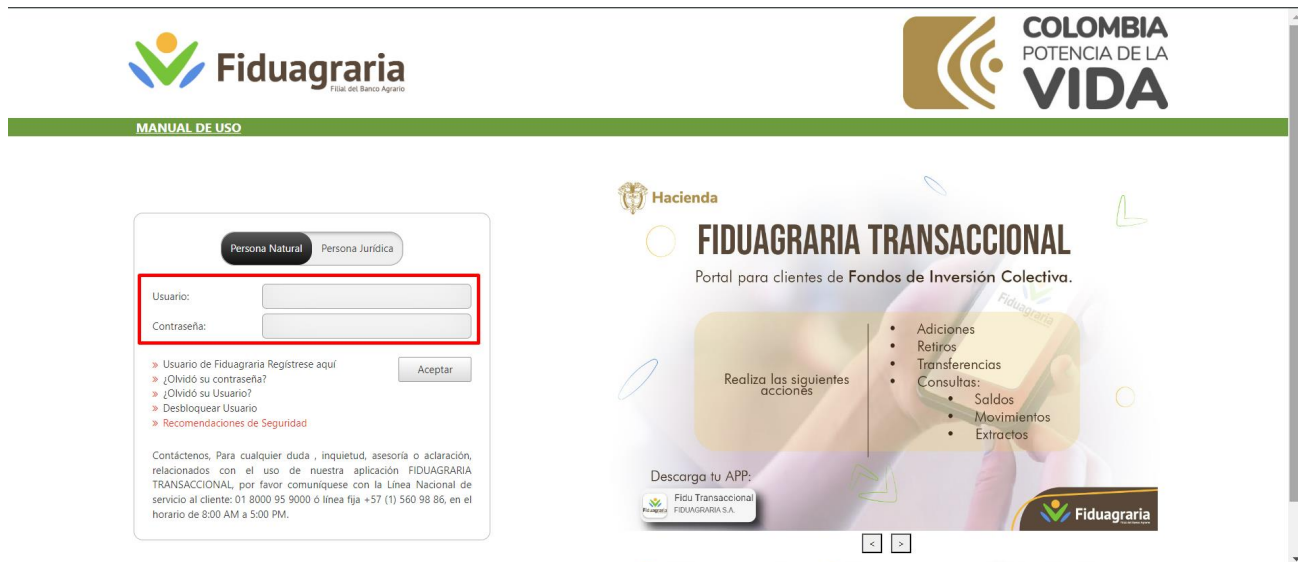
Fiduagraria
Filial del Banco Agrario

COLOMBIA
POTENCIA DE LA
VIDA

MANUAL DE USO

Persona Natural
Persona Jurídica

Usuario:
Contraseña:

» Usuario de Fiduagraria Regístrese aquí
» ¿Olvidó su contraseña?
» ¿Olvidó su Usuario?
» Desbloquear Usuario
» Recomendaciones de Seguridad

Aceptar

Contáctenos, Para cualquier duda , inquietud, asesoría o aclaración, relacionados con el uso de nuestra aplicación FIDUAGRARIA TRANSACCIONAL, por favor comuníquese con la Línea Nacional de servicio al cliente: 01 8000 95 9000 ó línea fija +57 (1) 560 98 86, en el horario de 8:00 AM a 5:00 PM.

Hacienda

FIDUAGRARIA TRANSACCIONAL

Portal para clientes de Fondos de Inversión Colectiva.

Realiza las siguientes acciones

• Adiciones
• Retiros
• Transferencias
• Consultas:
• Saldos
• Movimientos
• Extractos

Descarga tu APP:
Fidu Transaccional
FIDUAGRARIA S.A.

Fiduagraria

<
>